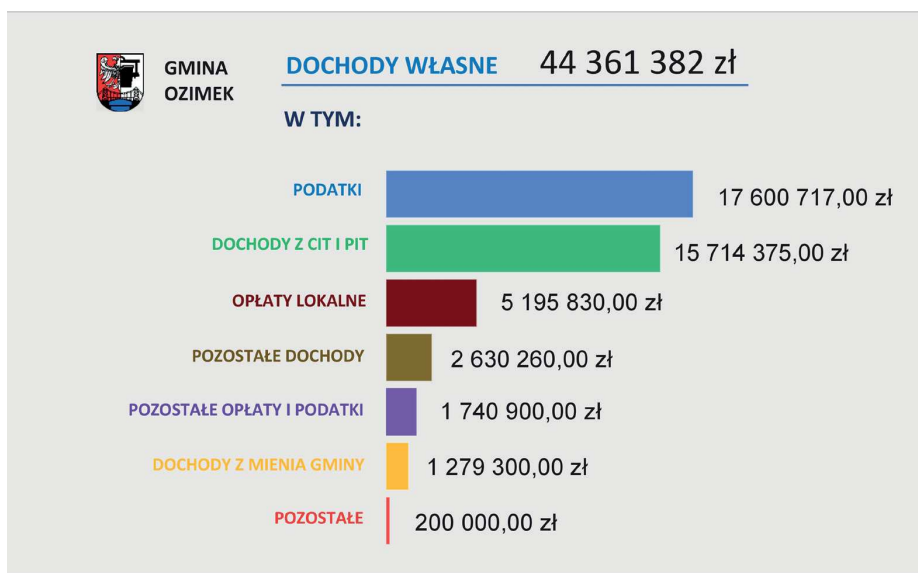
GMINA OZIMEK

DOCHODY WŁASNE 44 361 382 zł

W TYM:

PODATKI 17 600 717,00 zł

DOCHODY Z CIT I PIT 15 714 375,00 zł

OPŁATY LOKALNE 5 195 830,00 zł

POZOSTAŁE DOCHODY 2 630 260,00 zł

POZOSTAŁE OPŁATY I PODATKI 1 740 900,00 zł

DOCHODY Z MIENIA GMINY 1 279 300,00 zł

POZOSTAŁE 200 000,00 zł